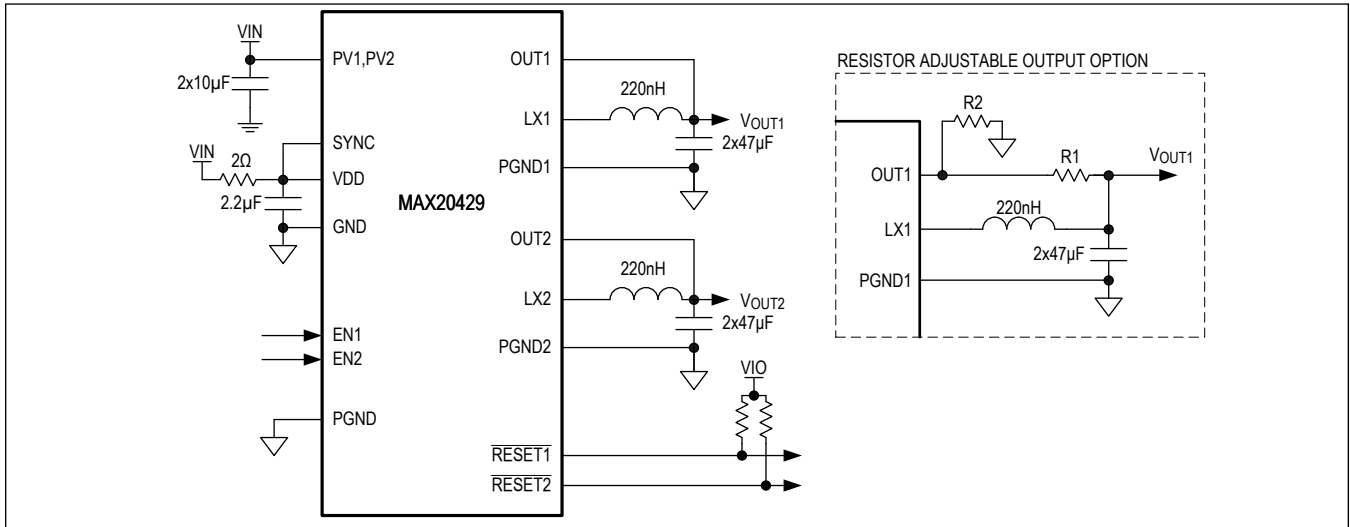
VIN
PV1,PV2
2x10µF
SYNC
VIN
2Ω
VDD
2.2µF
GND
MAX20429
EN1
EN2
PGND
OUT1
220nH
LX1
$V_{OUT1}$
2x47µF
PGND1
OUT2
220nH
LX2
$V_{OUT2}$
2x47µF
PGND2
VIO
$\overline{RESET1}$
$\overline{RESET2}$

RESISTOR ADJUSTABLE OUTPUT OPTION
R2
R1
$V_{OUT1}$
OUT1
220nH
LX1
2x47µF
PGND1